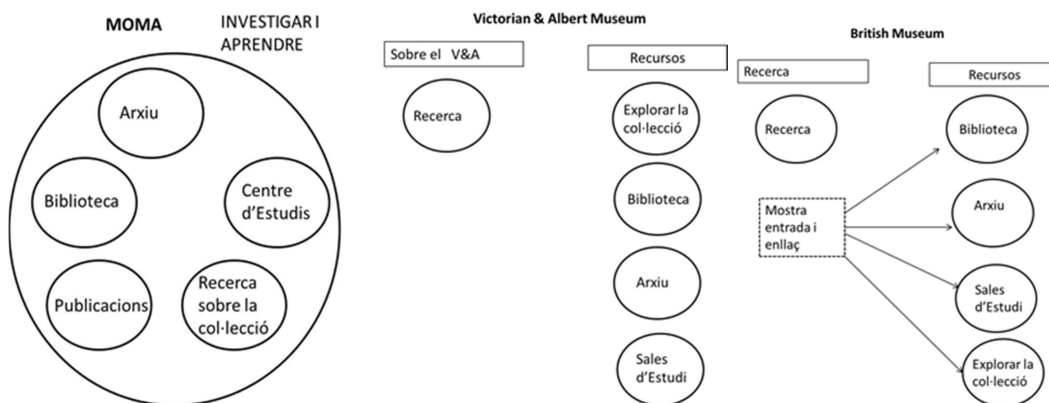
MOMA

INVESTIGAR I APRENDRE

Arxiu

Biblioteca

Centre d'Estudis

Publicacions

Recerca sobre la col·lecció

Victorian & Albert Museum

Sobre el V&A

Recerca

Recursos

Explorar la col·lecció

Biblioteca

Arxiu

Sales d'Estudi

British Museum

Recerca

Recerca

Mostra entrada i enllaç

Recursos

Biblioteca

Arxiu

Sales d'Estudi

Explorar la col·lecció